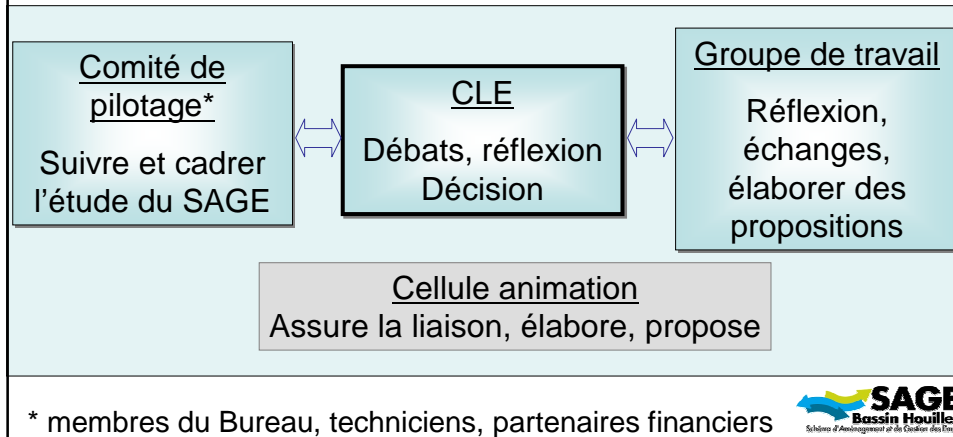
Comité de pilotage*
Suivre et cadrer l'étude du SAGE

CLE
Débats, réflexion
Décision

Groupe de travail
Réflexion, échanges, élaborer des propositions

Cellule animation
Assure la liaison, élabore, propose

* membres du Bureau, techniciens, partenaires financiers

SAGE
Bassin Houille
Schéma d'Aménagement et de Gestion des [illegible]